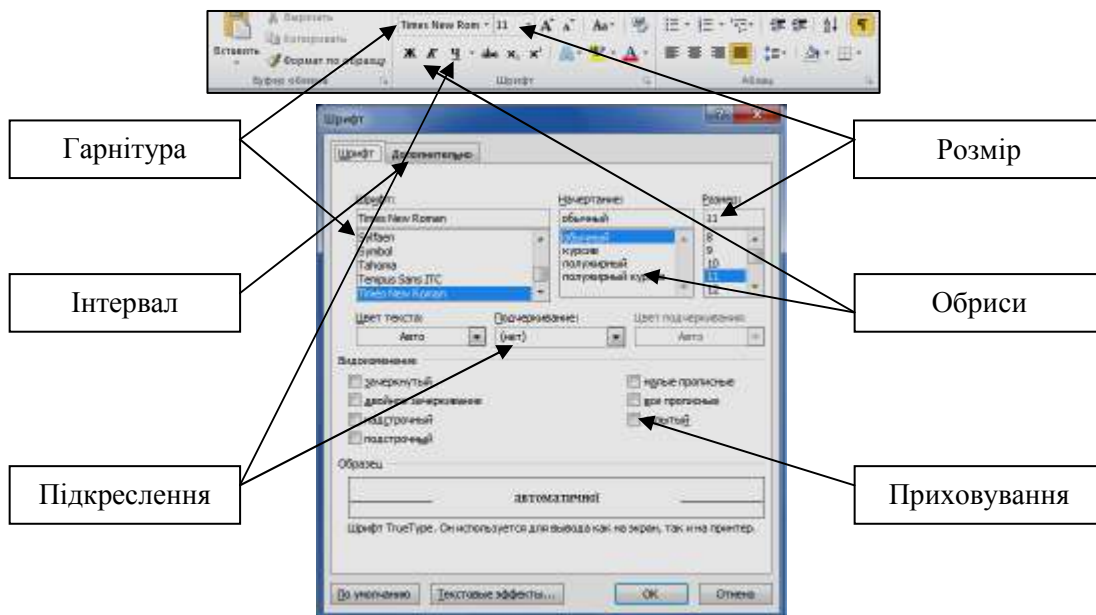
Вставить
Вырезать
Копировать
Формат по образцу
Буфер обмена
Times New Rom
11
Ж К Ч
Шрифт
Абзац

Гарнітура

Розмір

Шрифт
Шрифт
Дополнительно
Шрифт:
Times New Roman
Sylfaen
Symbol
Tahoma
Tempus Sans ITC
Times New Roman
Начертание:
обычный
обычный
курсив
полужирный
полужирный курсив
Размер:
11
8
9
10
11
12

Інтервал

Обриси

Цвет текста:
Авто
Подчеркивание:
(нет)
Цвет подчеркивания:
Авто
Видоизменение
зачеркнутый
двойное зачеркивание
надстрочный
подстрочный
малые прописные
все прописные
скрытый
Образец
автоматичні
Шрифт TrueType. Он используется для вывода как на экран, так и на принтер.
По умолчанию
Текстовые эффекты...
ОК
Отмена

Підкреслення

Приховування